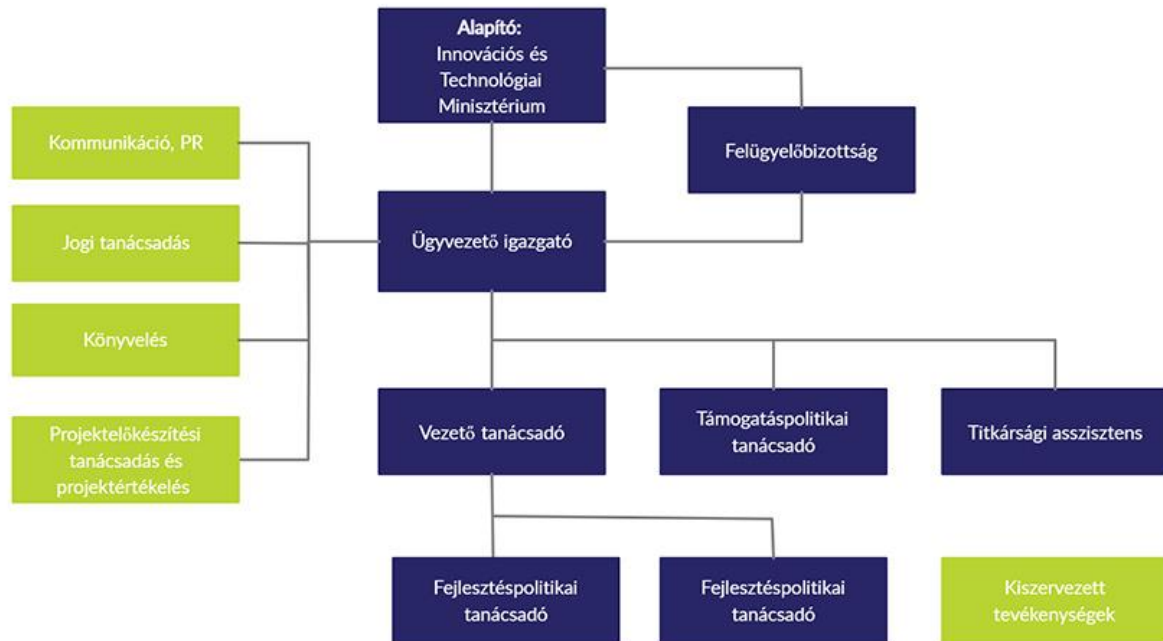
Alapító:
Innovációs és Technológiai Minisztérium

Felügyelőbizottság

Kommunikáció, PR

Jogi tanácsadás

Könyvelés

Projektelőkészítési tanácsadás és projektértékelés

Ügyvezető igazgató

Vezető tanácsadó

Támogatáspolitikai tanácsadó

Titkársági asszisztens

Fejlesztéspolitikai tanácsadó

Fejlesztéspolitikai tanácsadó

Kiszervezett tevékenységek